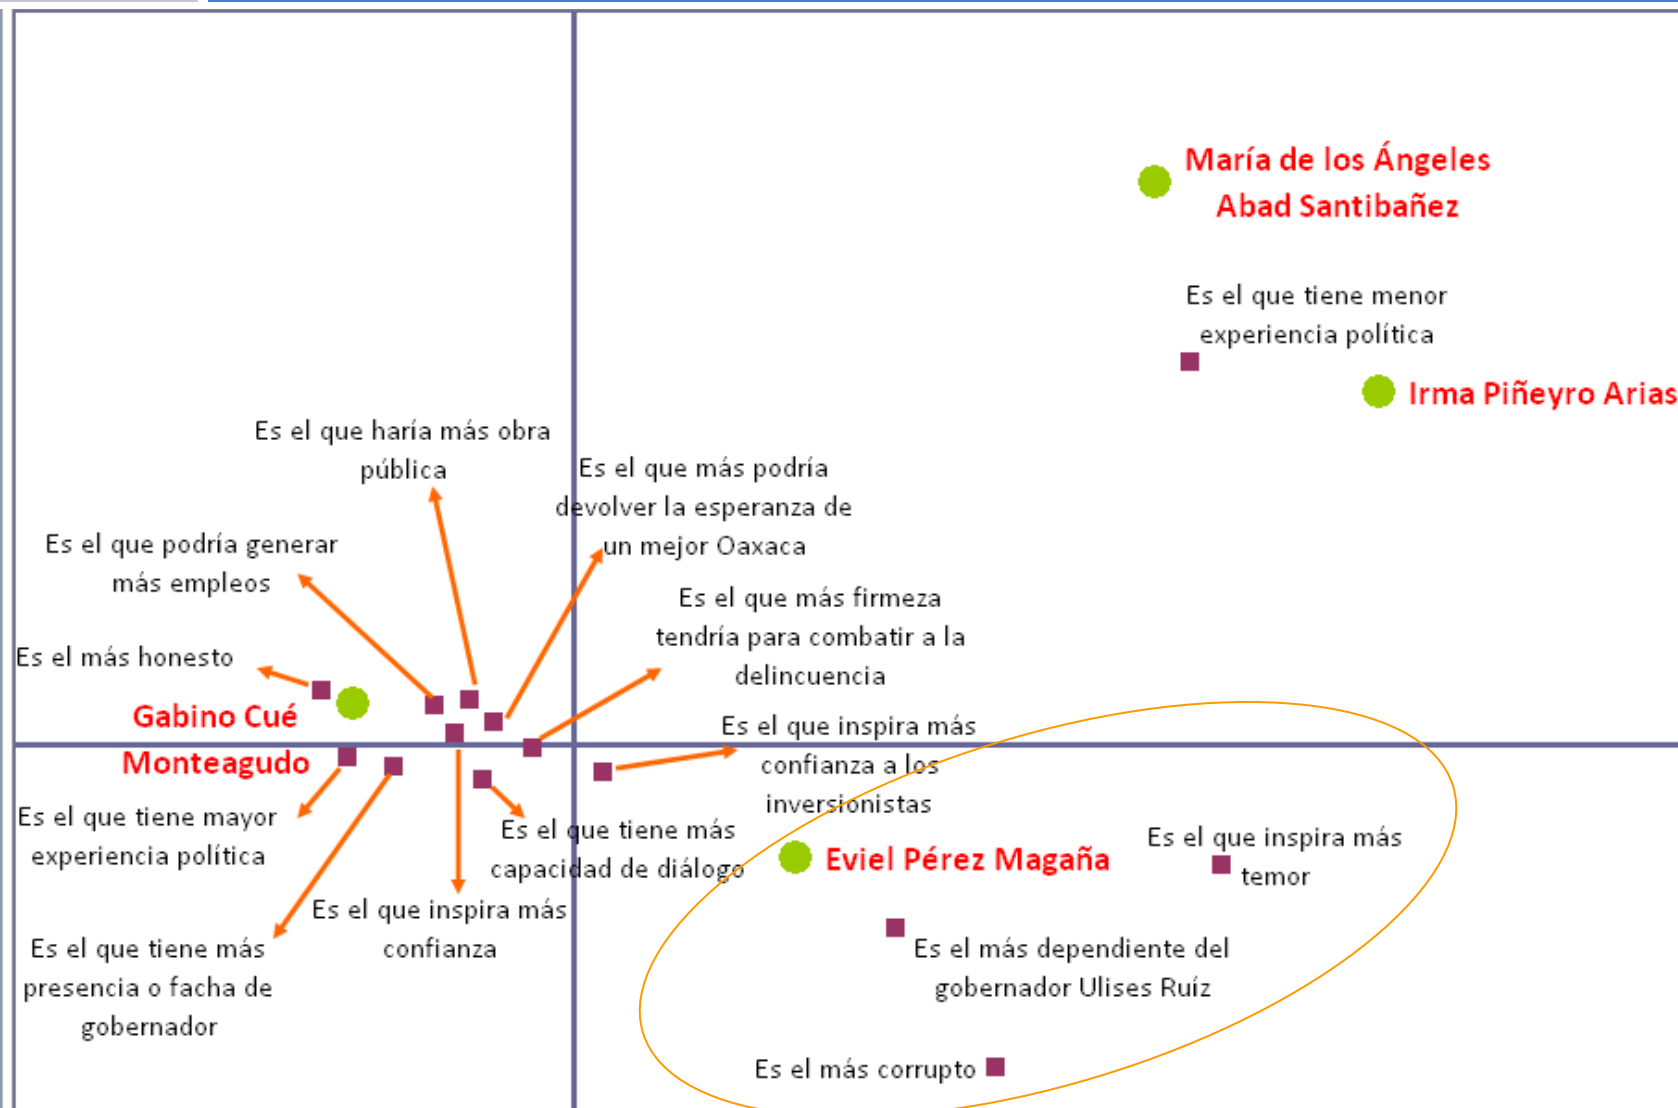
María de los Ángeles Abad Santibañez

Es el que tiene menor experiencia política

Irma Piñeyro Arias

Es el que haría más obra pública

Es el que más podría devolver la esperanza de un mejor Oaxaca

Es el que podría generar más empleos

Es el que más firmeza tendría para combatir a la delincuencia

Es el más honesto

Gabino Cué Monteagudo

Es el que inspira más confianza a los inversionistas

Es el que tiene mayor experiencia política

Es el que tiene más capacidad de diálogo

Eviel Pérez Magaña

Es el que inspira más temor

Es el que inspira más confianza

Es el que tiene más presencia o facha de gobernador

Es el más dependiente del gobernador Ulises Ruíz

Es el más corrupto